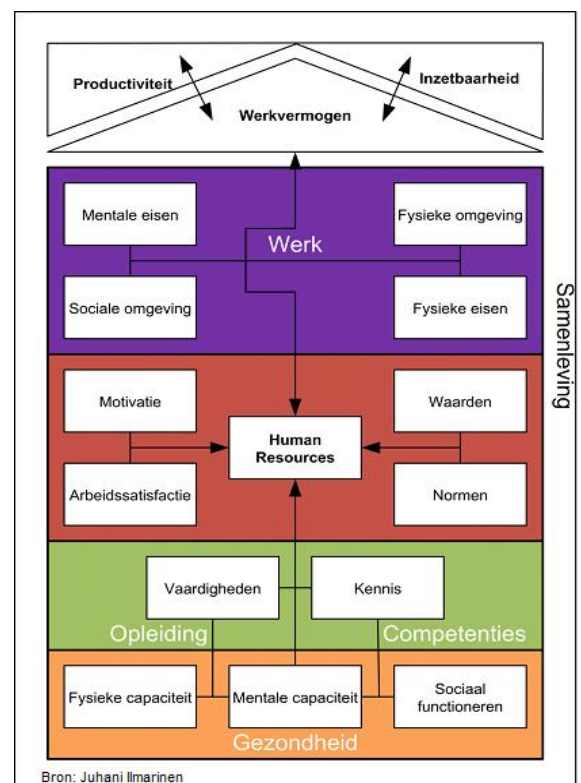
Productiviteit

Inzetbaarheid

Werkvermogen

Mentale eisen

Fysieke omgeving

Werk

Sociale omgeving

Fysieke eisen

Samenleving

Motivatie

Waarden

Human Resources

Arbeidssatisfactie

Normen

Vaardigheden

Kennis

Opleiding

Competenties

Fysieke capaciteit

Mentale capaciteit

Sociaal functioneren

Gezondheid

Bron: Juhani Ilmarinen